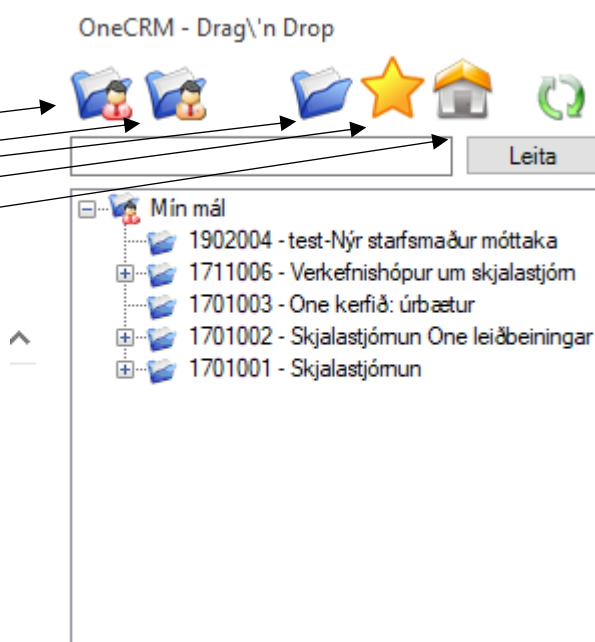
OneCRM - Drag\'n Drop

Leita

Mín mál
1902004 - test-Nýr starfsmaður móttaka
1711006 - Verkefnishópur um skjalastjórn
1701003 - One kerfið: úrbætur
1701002 - Skjalastjórnun One leiðbeiningar
1701001 - Skjalastjórnun